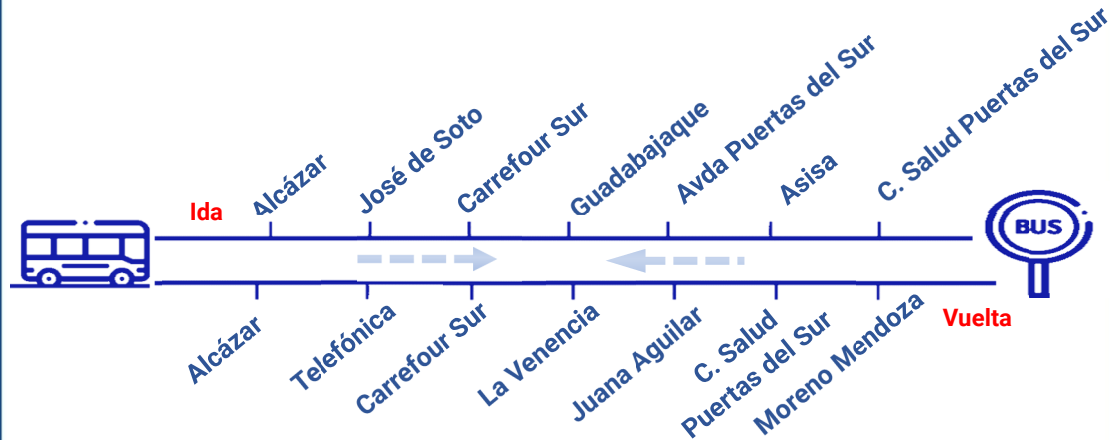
Ida

Alcázar
José de Soto
Carrefour Sur
Guadabajaque
Avda Puertas del Sur
Asisa
C. Salud Puertas del Sur

BUS

Vuelta

Alcázar
Telefónica
Carrefour Sur
La Venencia
Juana Aguilar
C. Salud Puertas del Sur
Moreno Mendoza